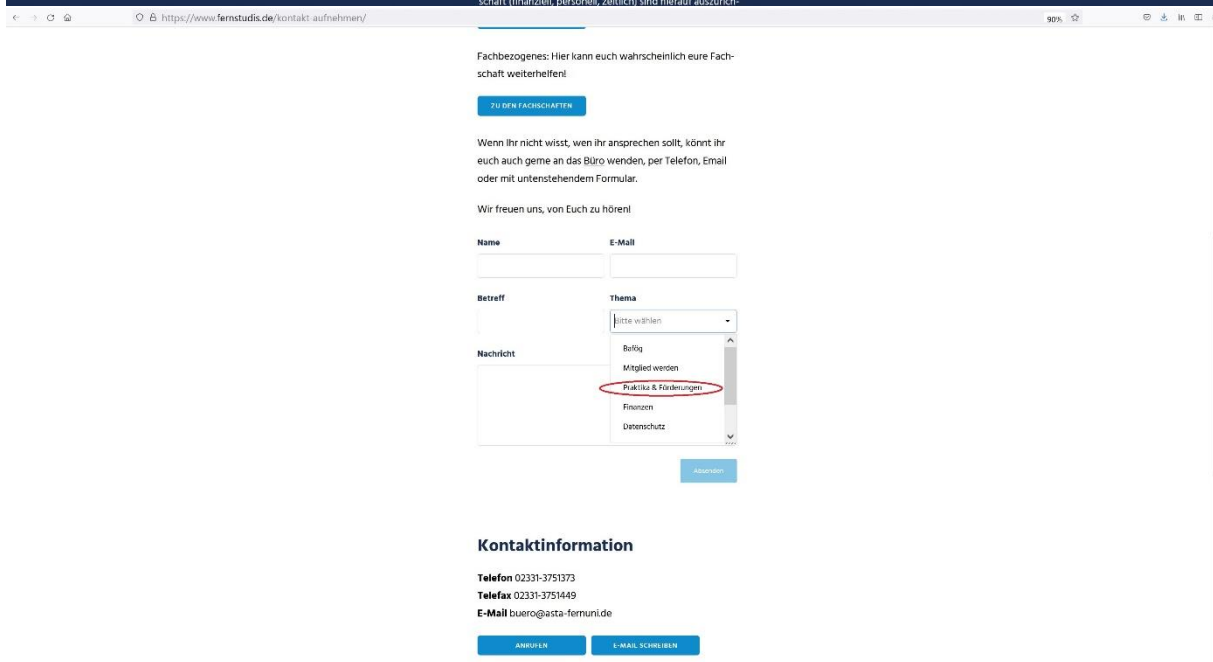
https://www.fernstudis.de/kontakt-aufnehmen/

90%

schaft (finanziell, personell, zeitlich) sind hierauf auszurich-

Fachbezogenes: Hier kann euch wahrscheinlich eure Fachschaft weiterhelfen!

ZU DEN FACHSCHAFTEN

Wenn Ihr nicht wisst, wen ihr ansprechen sollt, könnt ihr euch auch gerne an das Büro wenden, per Telefon, Email oder mit untenstehendem Formular.

Wir freuen uns, von Euch zu hören!

Name

E-Mail

Betreff

Thema

Bitte wählen

Nachricht

Bafög

Mitglied werden

Praktika & Förderungen

Finanzen

Datenschutz

Absenden

Kontaktinformation

Telefon 02331-3751373
Telefax 02331-3751449
E-Mail buero@asta-fernuni.de

ANRUFEN

E-MAIL SCHREIBEN